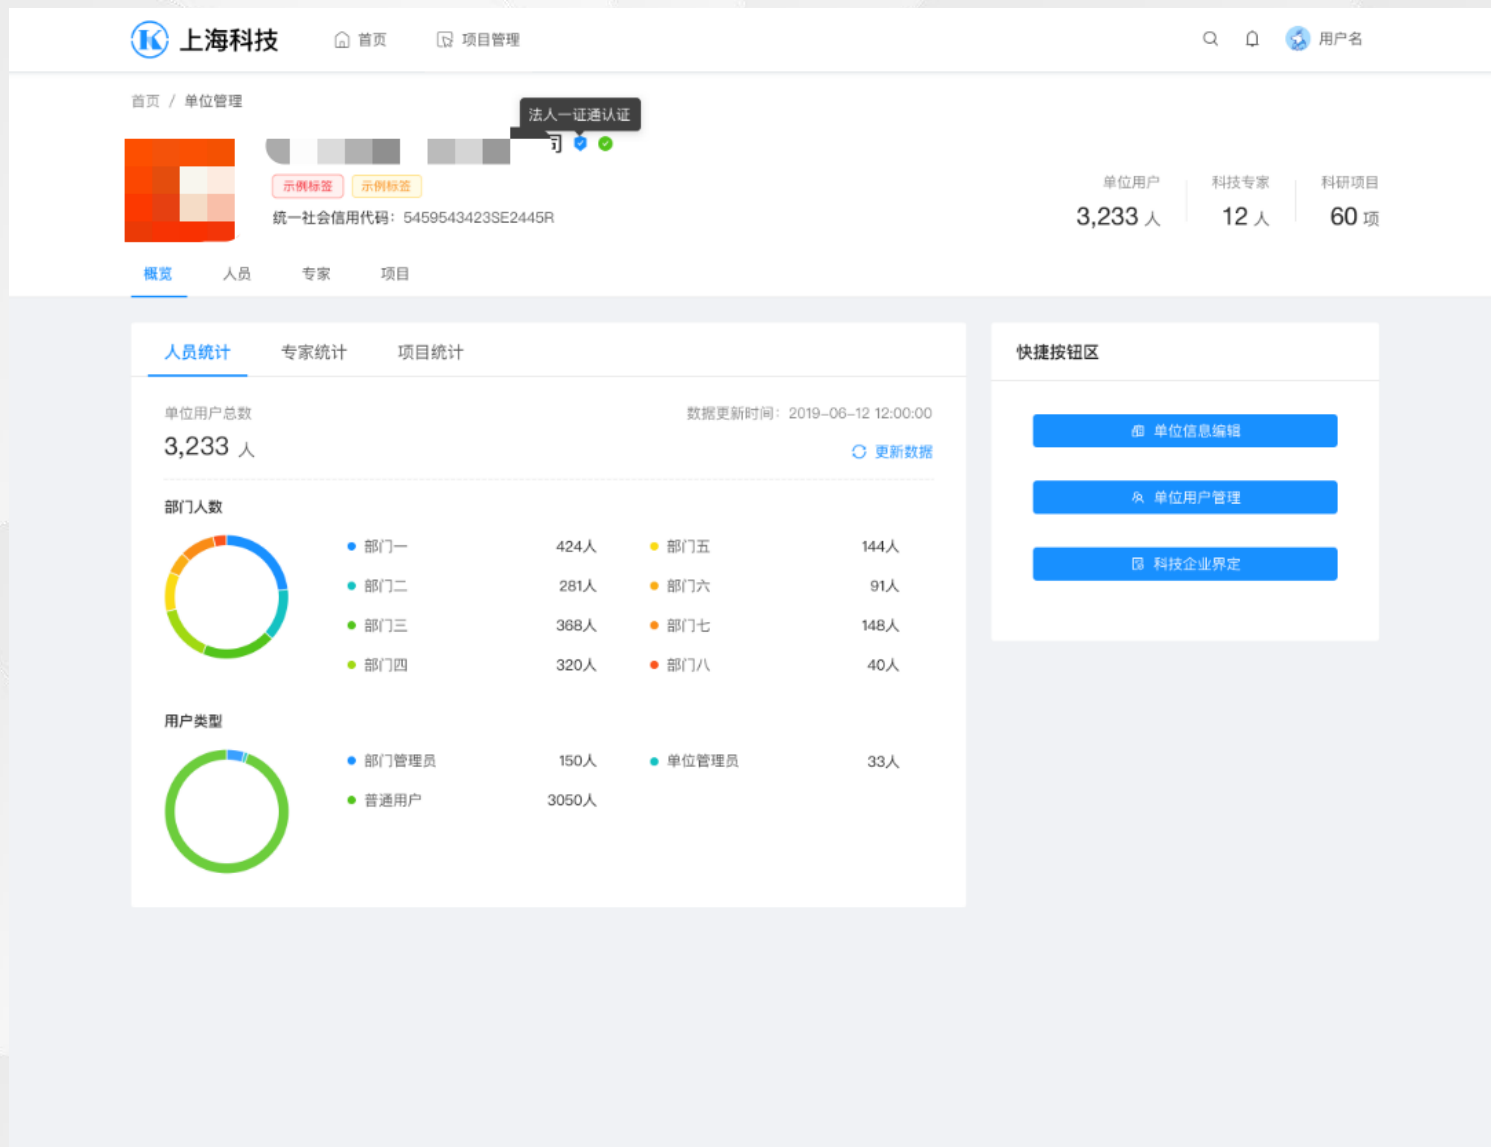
上海科技 首页 项目管理 用户名

首页 / 单位管理

法人一证通认证

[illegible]司

示例标签 示例标签

统一社会信用代码：5459543423SE2445R

单位用户 3,233 人

科技专家 12 人

科研项目 60 项

概览 人员 专家 项目

人员统计 专家统计 项目统计

单位用户总数
3,233 人

数据更新时间：2019-06-12 12:00:00
更新数据

部门人数

| | | | |
|---|---|---|---|
| 部门一 | 424人 | 部门五 | 144人 |
| 部门二 | 281人 | 部门六 | 91人 |
| 部门三 | 368人 | 部门七 | 148人 |
| 部门四 | 320人 | 部门八 | 40人 |

用户类型

| | | | |
|---|---|---|---|
| 部门管理员 | 150人 | 单位管理员 | 33人 |
| 普通用户 | 3050人 | | |

快捷按钮区

单位信息编辑

单位用户管理

科技企业界定